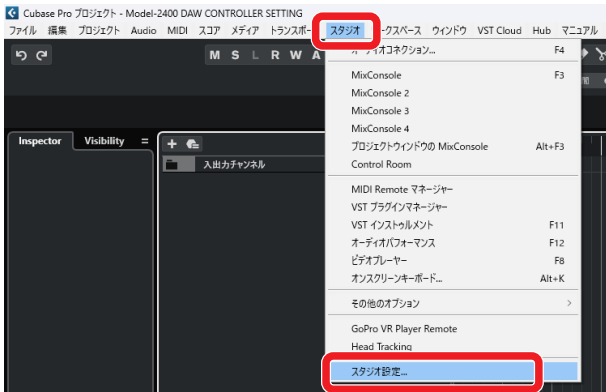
Cubase Pro プロジェクト - Model-2400 DAW CONTROLLER SETTING

ファイル 編集 プロジェクト Audio MIDI スコア メディア トランスポー スタジオ ークスペース ウィンドウ VST Cloud Hub マニュアル

M S L R W A

Inspector Visibility

入出力チャンネル

オーディオコネクション... F4
MixConsole F3
MixConsole 2
MixConsole 3
MixConsole 4
プロジェクトウィンドウの MixConsole Alt+F3
Control Room
MIDI Remote マネージャー
VST プラグインマネージャー
VST インストゥルメント F11
オーディオパフォーマンス F12
ビデオプレーヤー F8
オンスクリーンキーボード... Alt+K
その他のオプション
GoPro VR Player Remote
Head Tracking
スタジオ設定...